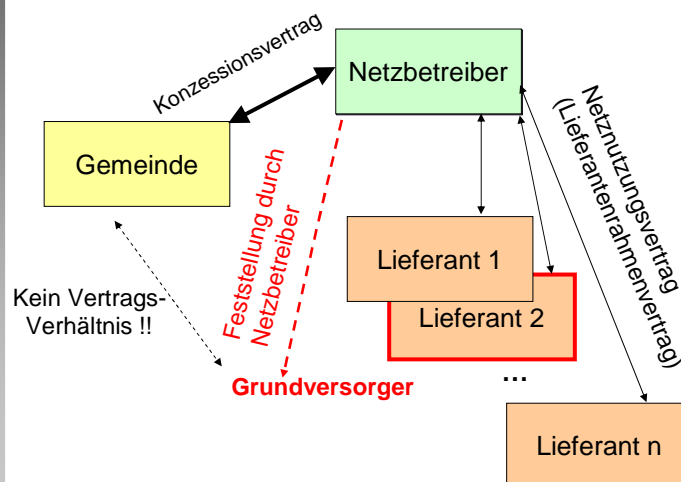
Konzessionsvertrag

Netzbetreiber

Gemeinde

Feststellung durch Netzbetreiber

Netznutzungsvertrag (Lieferantenrahmenvertrag)

Lieferant 1

Lieferant 2

Kein Vertrags-Verhältnis !!

Grundversorger

…

Lieferant n